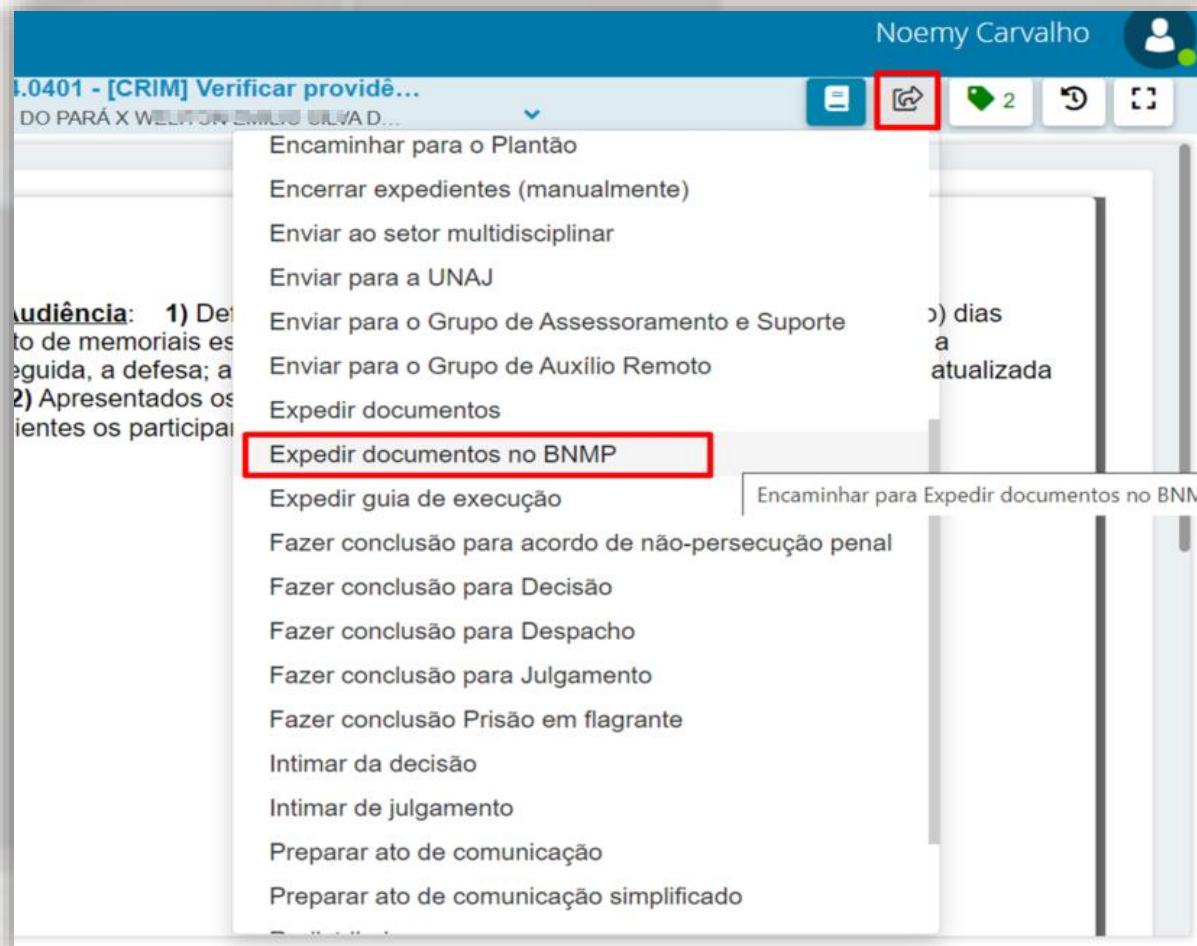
Noemy Carvalho

.0401 - [CRIM] Verificar providê...
DO PARÁ X WE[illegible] D...

2

Encaminhar para o Plantão
Encerrar expedientes (manualmente)
Enviar ao setor multidisciplinar
Enviar para a UNAJ
Enviar para o Grupo de Assessoramento e Suporte
Enviar para o Grupo de Auxílio Remoto
Expedir documentos
Expedir documentos no BNMP
Expedir guia de execução
Fazer conclusão para acordo de não-persecução penal
Fazer conclusão para Decisão
Fazer conclusão para Despacho
Fazer conclusão para Julgamento
Fazer conclusão Prisão em flagrante
Intimar da decisão
Intimar de julgamento
Preparar ato de comunicação
Preparar ato de comunicação simplificado

Encaminhar para Expedir documentos no BNM

udiência: 1) De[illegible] ) dias
to de memoriais es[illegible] a
eguida, a defesa; a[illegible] atualizada
2) Apresentados os
ientes os participa